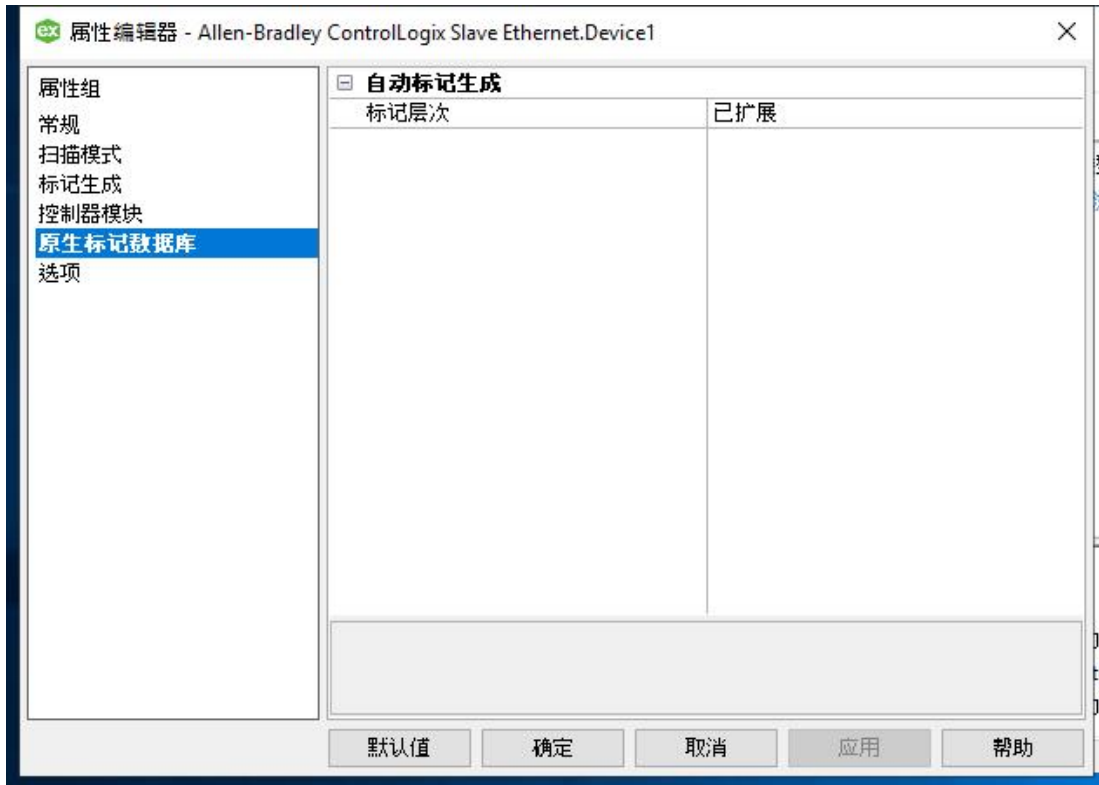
ex 属性编辑器 - Allen-Bradley ControlLogix Slave Ethernet.Device1

属性组
常规
扫描模式
标记生成
控制器模块
原生标记数据库
选项

⊟ 自动标记生成

| 标记层次 | 已扩展 |
|---|---|

默认值 确定 取消 应用 帮助